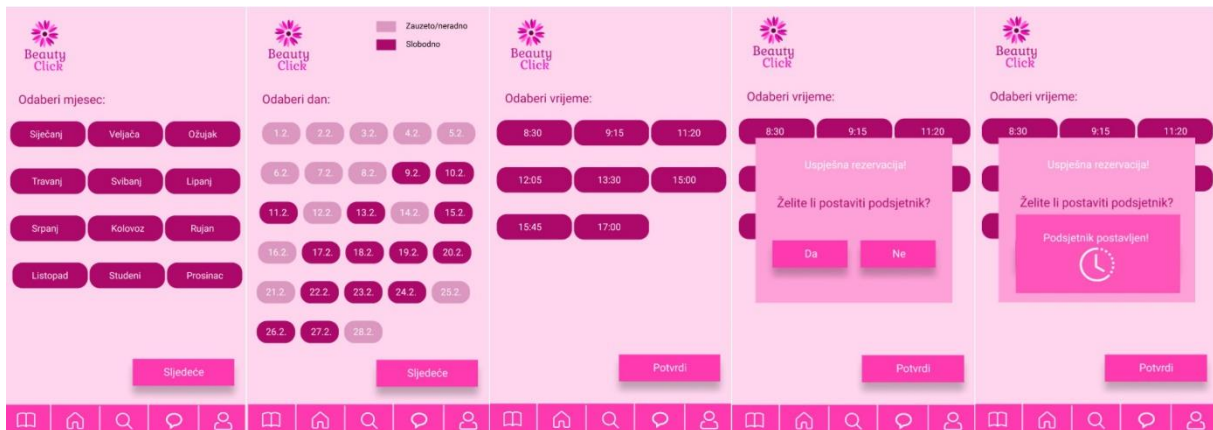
Beauty Click

Odaberi mjesec:

Siječanj Veljača Ožujak

Travanj Svibanj Lipanj

Srpanj Kolovoz Rujan

Listopad Studeni Prosinac

Sljedeće

Beauty Click

Zauzeto/neradno

Slobodno

Odaberi dan:

1.2. 2.2. 3.2. 4.2. 5.2.

6.2. 7.2. 8.2. 9.2. 10.2.

11.2. 12.2. 13.2. 14.2. 15.2.

16.2. 17.2. 18.2. 19.2. 20.2.

21.2. 22.2. 23.2. 24.2. 25.2.

26.2. 27.2. 28.2.

Sljedeće

Beauty Click

Odaberi vrijeme:

8:30 9:15 11:20

12:05 13:30 15:00

15:45 17:00

Potvrdi

Beauty Click

Odaberi vrijeme:

8:30 9:15 11:20

Uspješna rezervacija!

Želite li postaviti podsjetnik?

Da Ne

Potvrdi

Beauty Click

Odaberi vrijeme:

8:30 9:15 11:20

Uspješna rezervacija!

Želite li postaviti podsjetnik?

Podsjetnik postavljen!

Potvrdi